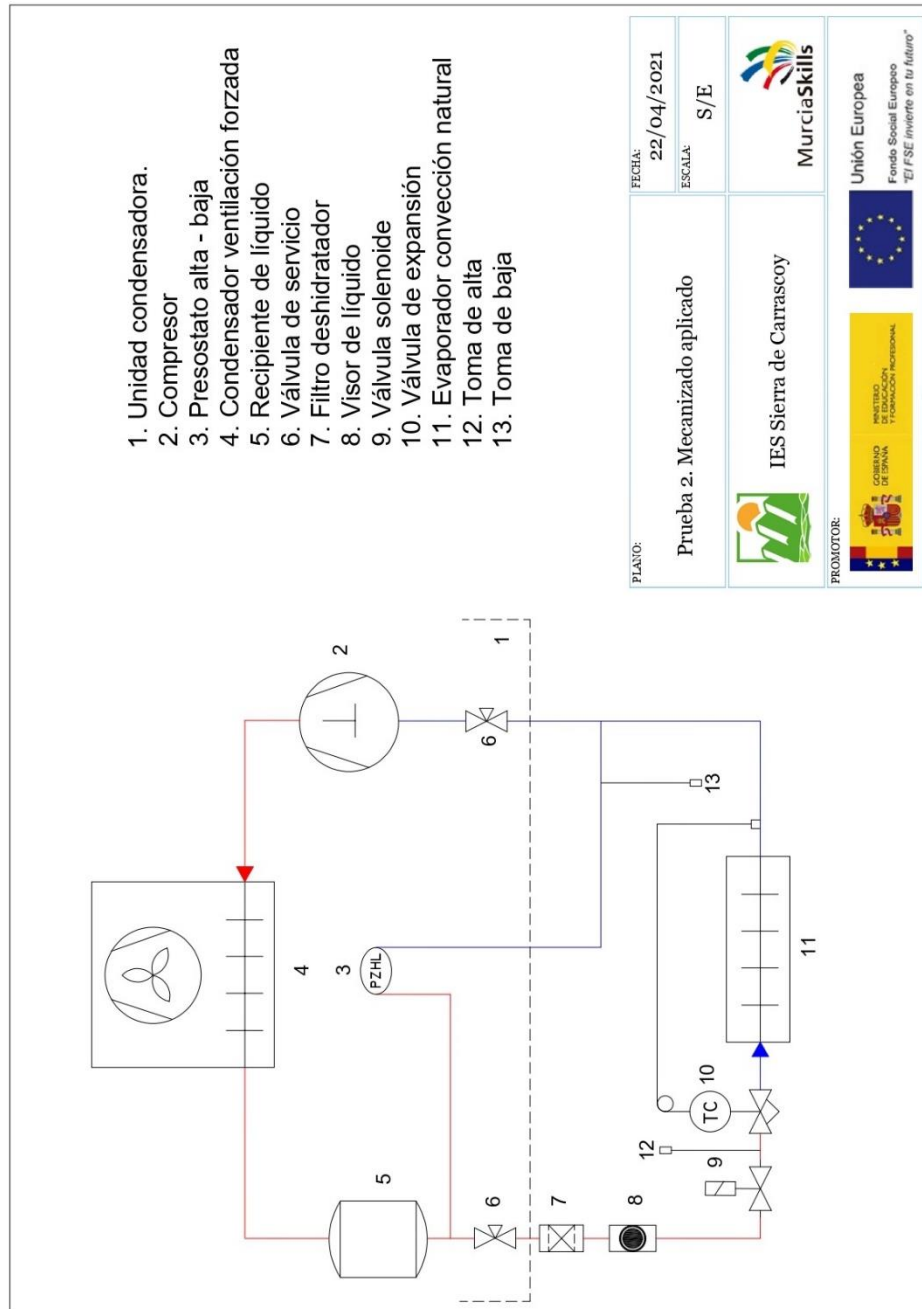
1. Unidad condensadora.
2. Compresor
3. Presostato alta - baja
4. Condensador ventilación forzada
5. Recipiente de líquido
6. Válvula de servicio
7. Filtro deshidratador
8. Visor de líquido
9. Válvula solenoide
10. Válvula de expansión
11. Evaporador convección natural
12. Toma de alta
13. Toma de baja

| PLANO: Prueba 2. Mecanizado aplicado | FECHA: 22/04/2021 | ESCALA: S/E |
|---|---|---|
| IES Sierra de Carrascoy | MurciaSkills | |
| PROMOTOR: GOBIERNO DE ESPAÑA MINISTERIO DE EDUCACIÓN Y FORMACIÓN PROFESIONAL | Unión Europea Fondo Social Europeo "El FSE invierte en tu futuro" | |

1
2
3
PZHL
4
5
6
6
7
8
9
10
TC
11
12
13